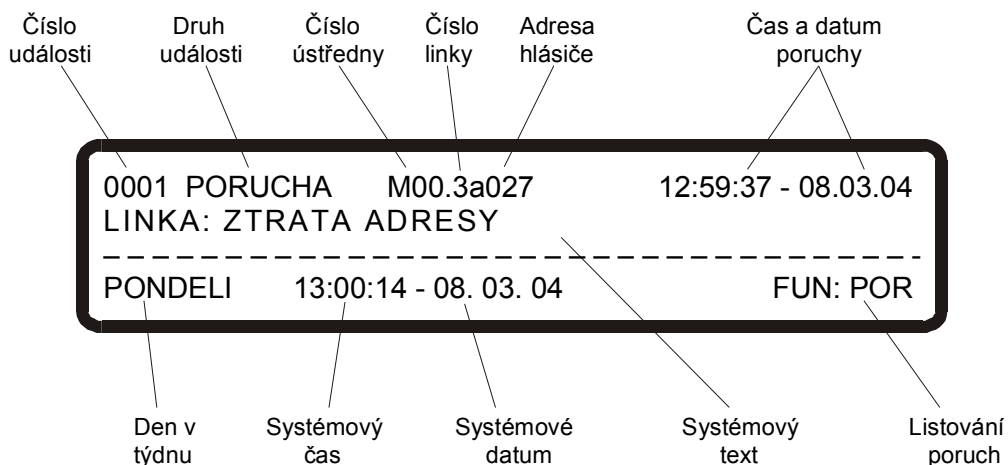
Číslo události

Druh události

Číslo ústředny

Číslo linky

Adresa hlásiče

Čas a datum poruchy

0001 PORUCHA M00.3a027 12:59:37 - 08.03.04
LINKA: ZTRATA ADRESY
PONDELI 13:00:14 - 08. 03. 04 FUN: POR

Den v týdnu

Systémový čas

Systémové datum

Systémový text

Listování poruch